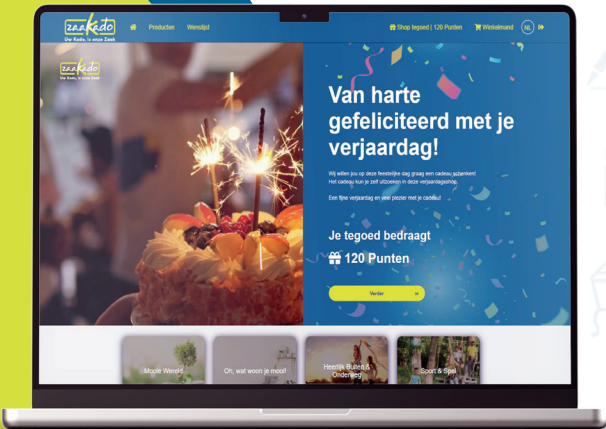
zaakado
Uw Kado, is onze Zaak

Producten Wenslijst

Shop tegoed | 120 Punten Winkelmand NL

zaakado
Uw Kado, is onze Zaak

Van harte gefeliciteerd met je verjaardag!

Wij willen jou op deze feestelijke dag graag een cadeau schenken!
Het cadeau kun je zelf uitkiezen in deze verjaardagshop.

Een fijne verjaardag en veel plezier met je cadeau!

Je tegoed bedraagt

120 Punten

Verder

Mooie Wereld

Oh, wat woon je mooi!

Heerlijk Buiten & Onderweg

Sport & Spel